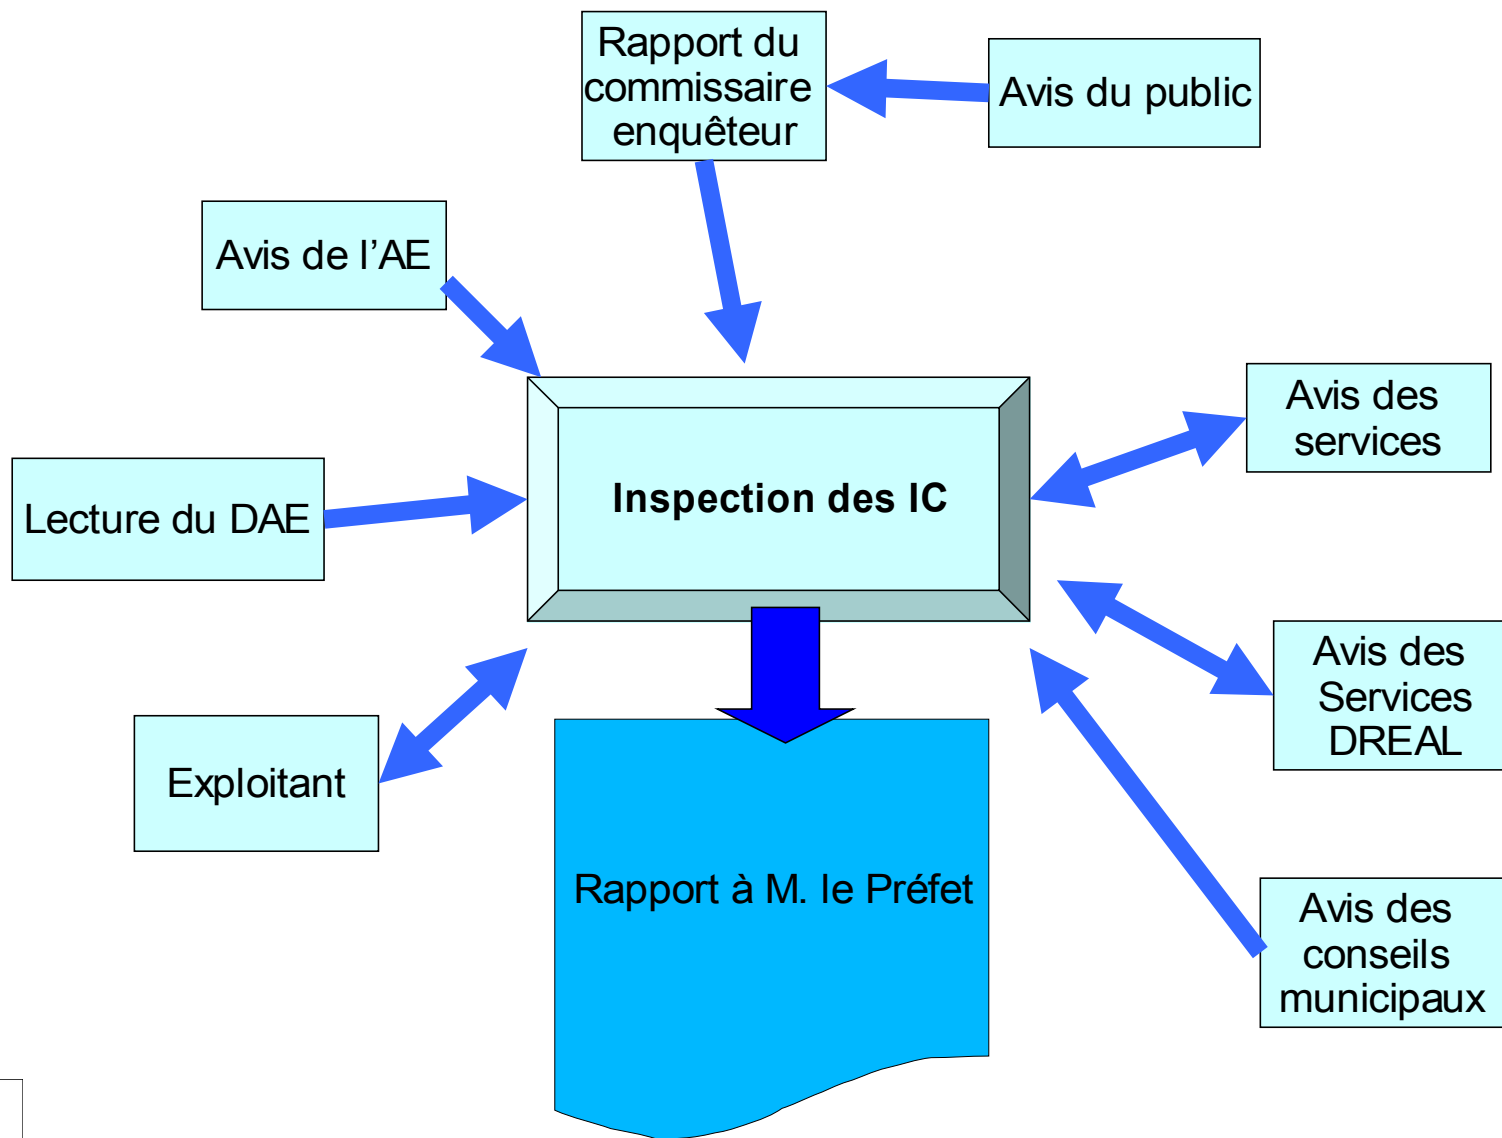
Rapport du commissaire enquêteur

Avis du public

Avis de l'AE

Inspection des IC

Avis des services

Lecture du DAE

Avis des Services DREAL

Exploitant

Rapport à M. le Préfet

Avis des conseils municipaux